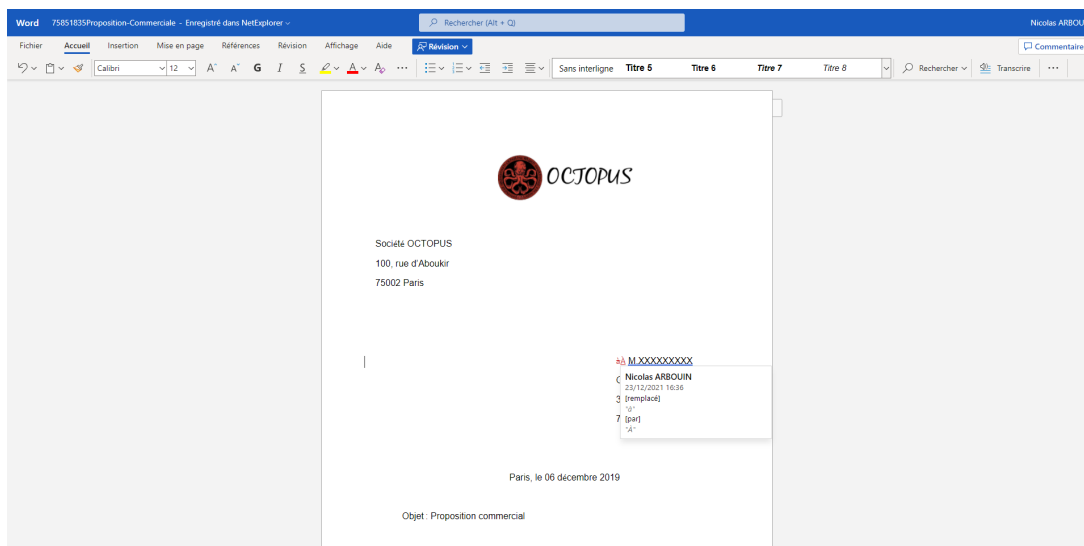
Word 75851835Proposition-Commerciale - Enregistré dans NetExplorer

Rechercher (Alt + Q)

Nicolas ARBOU

Fichier Accueil Insertion Mise en page Références Révision Affichage Aide Révision

Commentaire

Calibri 12 A A G I S

Sans interligne Titre 5 Titre 6 Titre 7 Titre 8

Rechercher Transcrire

OCTOPUS

Société OCTOPUS

100, rue d'Aboukir

75002 Paris

#À M.XXXXXXXXX

Nicolas ARBOUIN
23/12/2021 16:36
[remplacé]
"@"
[par]
"À"

Paris, le 06 décembre 2019

Objet : Proposition commercial